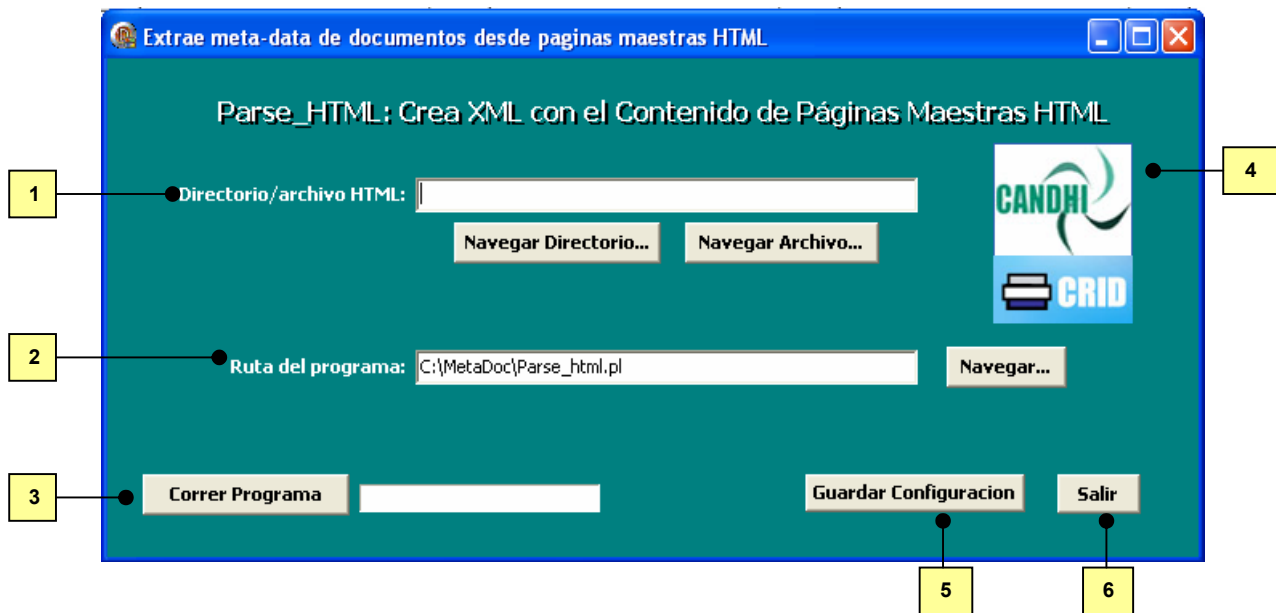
Extrae meta-data de documentos desde paginas maestras HTML

Parse_HTML: Crea XML con el Contenido de Páginas Maestras HTML

1

Directorio/archivo HTML:

Navegar Directorio...

Navegar Archivo...

CANDHI

CRID

4

2

Ruta del programa: C:\MetaDoc\Parse_html.pl

Navegar...

3

Correr Programa

Guardar Configuracion

Salir

5

6